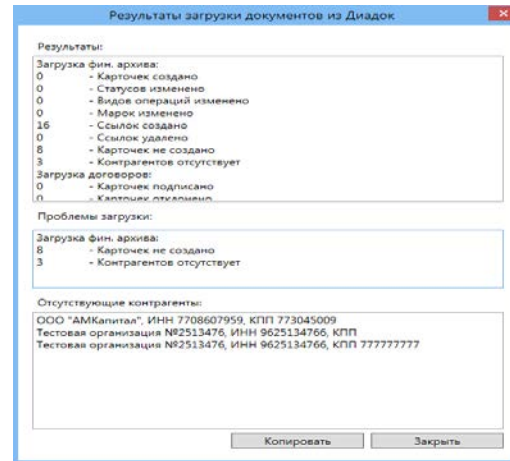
Результаты загрузки документов из Диадок

Результаты:

Загрузка фин. архива:
0 - Карточек создано
0 - Статусов изменено
0 - Видов операций изменено
0 - Марок изменено
16 - Ссылок создано
0 - Ссылок удалено
8 - Карточек не создано
3 - Контрагентов отсутствует
Загрузка договоров:
0 - Карточек подписано
0 - Карточек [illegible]

Проблемы загрузки:

Загрузка фин. архива:
8 - Карточек не создано
3 - Контрагентов отсутствует

Отсутствующие контрагенты:

ООО "АМКапитал", ИНН 7708607959, КПП 773045009
Тестовая организация №2513476, ИНН 9625134766, КПП
Тестовая организация №2513476, ИНН 9625134766, КПП 777777777

Копировать
Закрыть